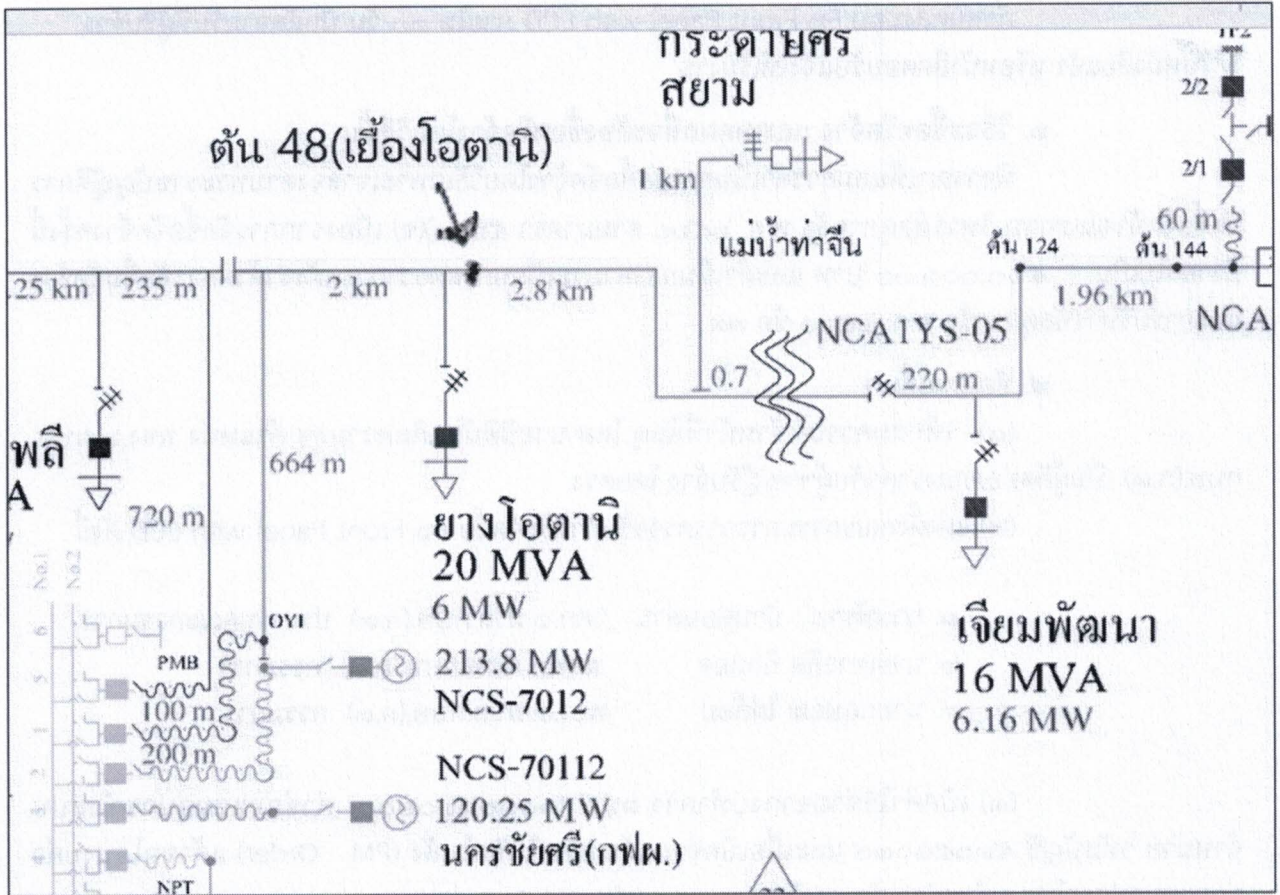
กระดาษศร
สยาม

ต้น 48(เยื้องโอตานิ)

1 km

แม่น้ำท่าจีน

ต้น 124

ต้น 144

2/2

2/1

60 m

.25 km 235 m

2 km

2.8 km

1.96 km

NCA

NCA1YS-05

0.7

220 m

พลี
A

664 m

720 m

ยางโอตานิ
20 MVA
6 MW

เจียมพัฒนา
16 MVA
6.16 MW

No.1 No.2

OY1

PMB

100 m

200 m

213.8 MW
NCS-7012

NCS-70112
120.25 MW
นครชัยศรี(กฟผ.)

NPT